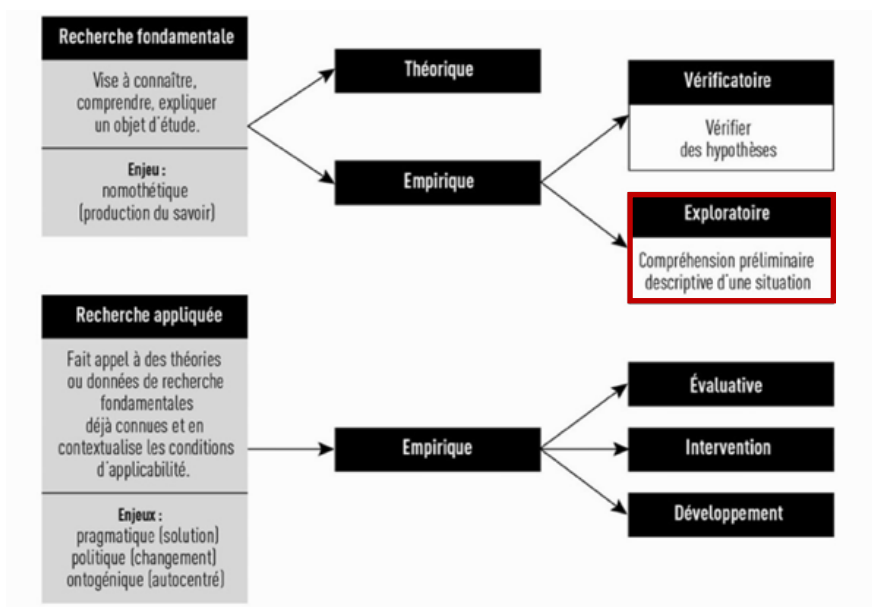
Recherche fondamentale

Vise à connaître, comprendre, expliquer un objet d'étude.

Enjeu :
nomothétique (production du savoir)

Théorique

Empirique

Vérificatoire

Vérifier des hypothèses

Exploratoire

Compréhension préliminaire descriptive d'une situation

Recherche appliquée

Fait appel à des théories ou données de recherche fondamentales déjà connues et en contextualise les conditions d'applicabilité.

Enjeux :
pragmatique (solution)
politique (changement)
ontogénique (autocentré)

Empirique

Évaluative

Intervention

Développement